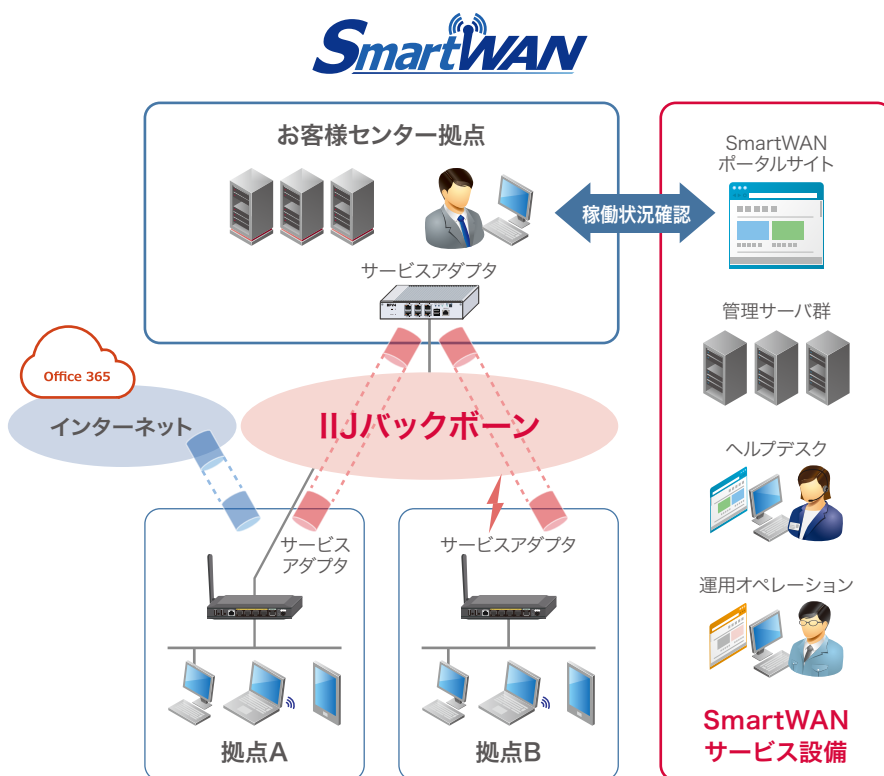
SmartWAN

お客様センター拠点

サービスアダプタ

稼働状況確認

SmartWAN
ポータルサイト

管理サーバ群

ヘルプデスク

運用オペレーション

SmartWAN
サービス設備

Office 365

インターネット

IIJバックボーン

サービス
アダプタ

サービスアダプタ

拠点A

拠点B